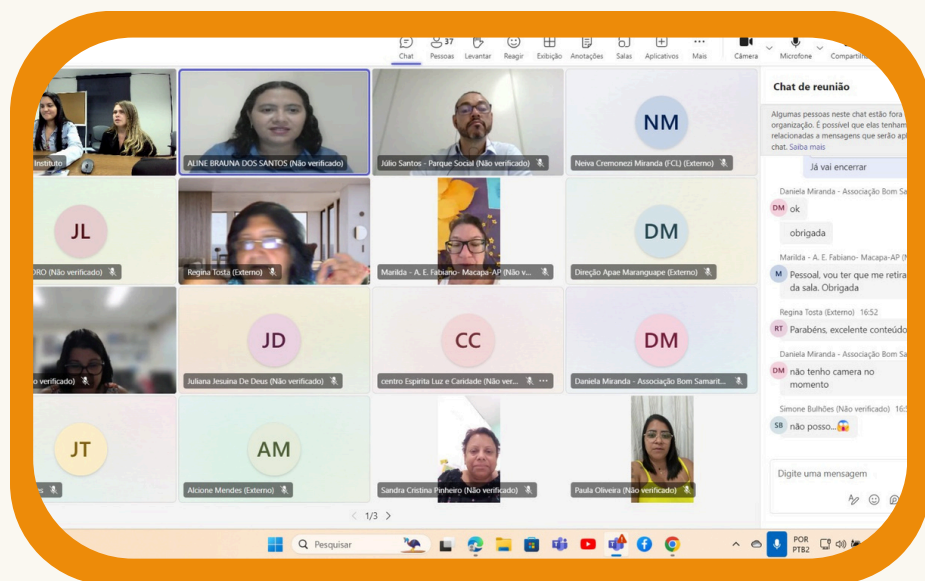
Chat
37 Pessoas
Levantar
Reagir
Exibição
Anotações
Salas
Aplicativos
Mais
Câmera
Microfone
Compartil

Instituto

ALINE BRAUNA DOS SANTOS (Não verificado)

Júlio Santos - Parque Social (Não verificado)

NM
Neiva Cremonezi Miranda (FCL) (Externo)

JL
DRO (Não verificado)

Regina Tosta (Externo)

Marilda - A. E. Fabiano- Macapa-AP (Não v...

DM
Direção Apae Maranguape (Externo)

o verificado)

JD
Juliana Jesuina De Deus (Não verificado)

CC
centro Espirita Luz e Caridade (Não ver...

DM
Daniela Miranda - Associação Bom Samarit...

JT
s

AM
Alcione Mendes (Externo)

Sandra Cristina Pinheiro (Não verificado)

Paula Oliveira (Não verificado)

1/3

Chat de reunião

Algumas pessoas neste chat estão fora organização. É possível que elas tenham relacionadas a mensagens que serão apl chat. Saiba mais

Já vai encerrar

Daniela Miranda - Associação Bom Sa
DM ok
obrigada

Marilda - A. E. Fabiano- Macapa-AP (
M Pessoal, vou ter que me retira da sala. Obrigada

Regina Tosta (Externo) 16:52
RT Parabéns, excelente conteúd

Daniela Miranda - Associação Bom Sa
DM não tenho camera no momento

Simone Bulhões (Não verificado) 16:
SB não posso...😱

Digite uma mensagem

Pesquisar

POR
PTB2